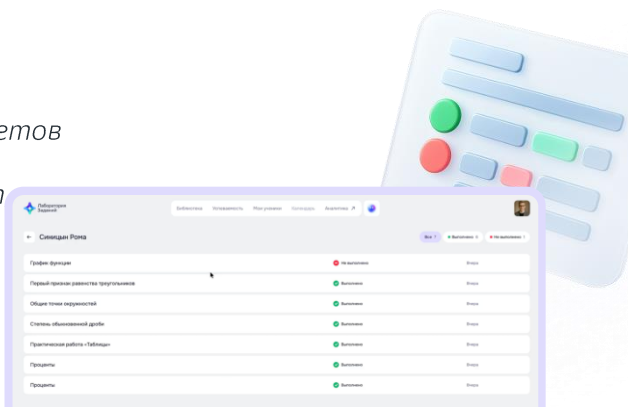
етов

Лаборатория Заданий

Библиотека Успеваемость Мои ученики Календарь Аналитика ↗

← Синицын Рома

Все 7 Выполнено 6 Не выполнено 1

| | | |
|---|---|---|
| График функции | Не выполнено | Вчера |
| Первый признак равенства треугольников | Выполнено | Вчера |
| Общие точки окружностей | Выполнено | Вчера |
| Степень обыкновенной дроби | Выполнено | Вчера |
| Практическая работа «Таблицы» | Выполнено | Вчера |
| Проценты | Выполнено | Вчера |
| Проценты | Выполнено | Вчера |